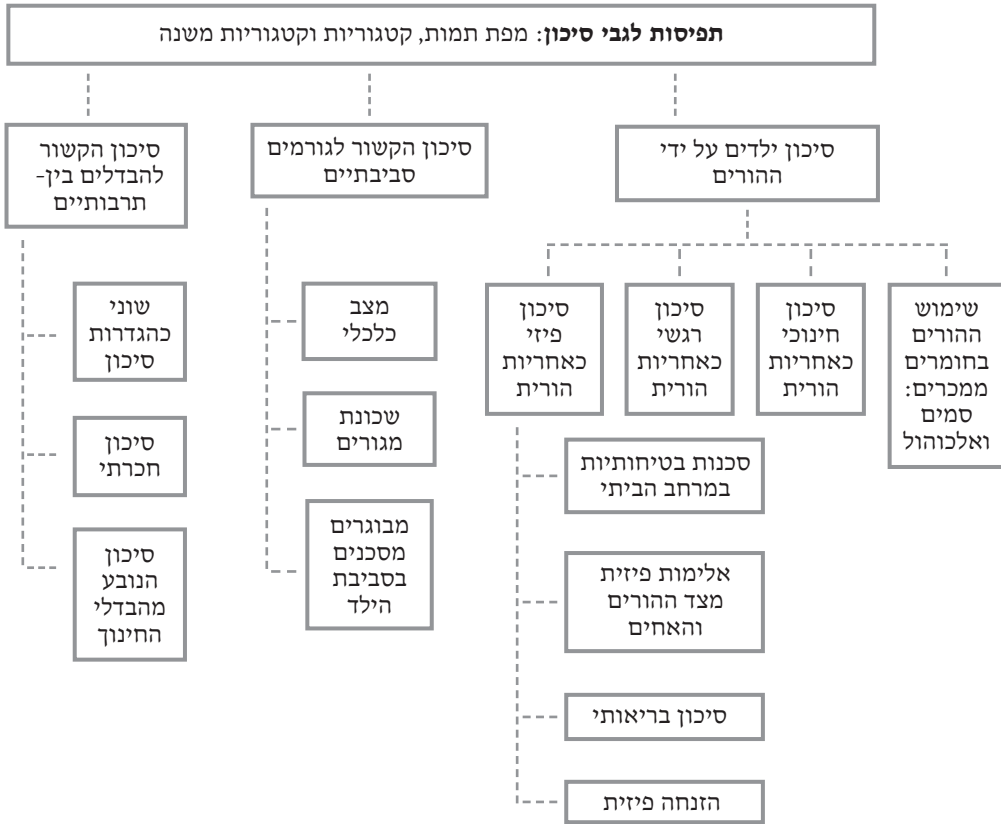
**תפיסות לגבי סיכון**: מפת תמות, קטגוריות וקטגוריות משנה

סיכון ילדים על ידי ההורים

שימוש ההורים בחומרים ממכרים: סמים ואלכוהול

סיכון חינוכי כאחריות הורית

סיכון רגשי כאחריות הורית

סיכון פיזי כאחריות הורית

סכנות בטיחותיות במרחב הביתי

אלימות פיזית מצד ההורים והאחים

סיכון בריאותי

הזנחה פיזית

סיכון הקשור לגורמים סביבתיים

מצב כלכלי

שכונת מגורים

מבוגרים מסכנים בסביבת הילד

סיכון הקשור להבדלים בין-תרבותיים

שוני כהגדרות סיכון

סיכון חכרתי

סיכון הנובע מהבדלי החינוך